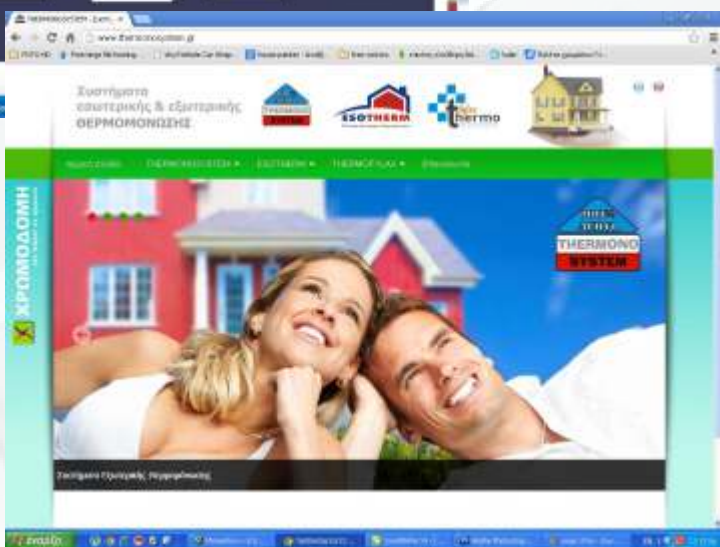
www.thermonosystem.gr

Συστήματα εσωτερικής & εξωτερικής ΘΕΡΜΟΜΟΝΩΣΗΣ

THERMONO SYSTEM

ISOTHERM

thermo

Αρχική σελίδα THERMONOSYSTEM ▾ ISOTHERM ▾ THERMOPLUS ▾ Επικοινωνία

ΧΡΩΜΟΔΟΜΗ

THERMONO SYSTEM

Συστήματα Εξωτερικής Θερμομόνωσης

έναρξη